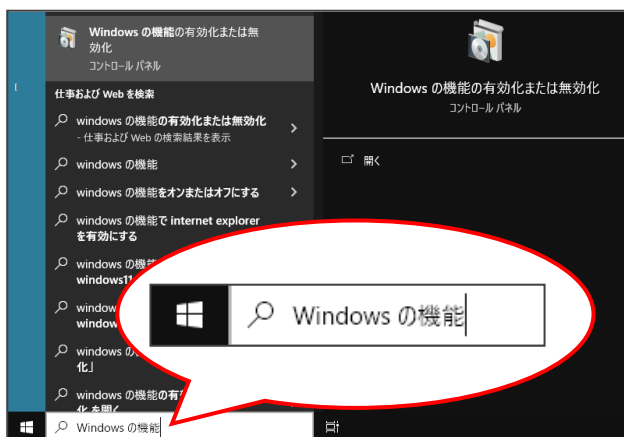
Windows の機能の有効化または無効化
コントロール パネル

仕事および Web を検索

windows の機能の有効化または無効化
- 仕事および Web の検索結果を表示

windows の機能

windows の機能をオンまたはオフにする

windows の機能で internet explorer を有効にする

windows の機能 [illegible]
windows11 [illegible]

window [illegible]
window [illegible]

windows の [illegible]
化」

windows の機能の有 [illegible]
化 を開く

Windows の機能

Windows の機能の有効化または無効化
コントロール パネル

開く

Windows の機能